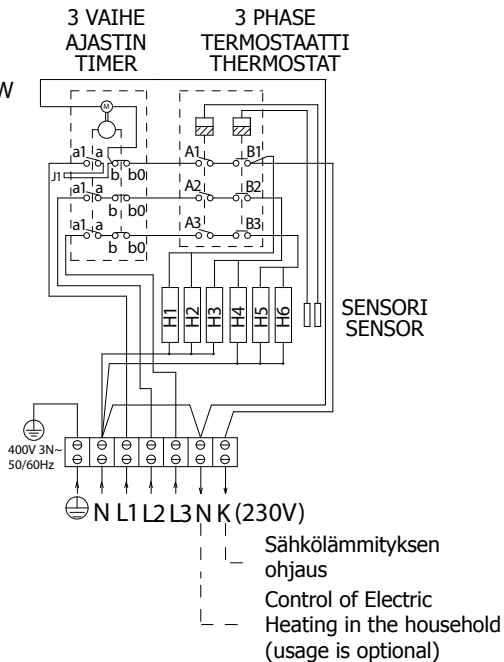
3 VAIHE
AJASTIN
TIMER

3 PHASE
TERMOSTAATTI
THERMOSTAT

W

M

a1 a
b b0
J1
a1 a
b b0
a1 a
b b0

A1 B1
A2 B2
A3 B3

H1 H2 H3 H4 H5 H6

SENSORI
SENSOR

400V 3N~
50/60Hz

N L1 L2 L3 N K (230V)

Sähkölämmityksen ohjaus

Control of Electric Heating in the household (usage is optional)